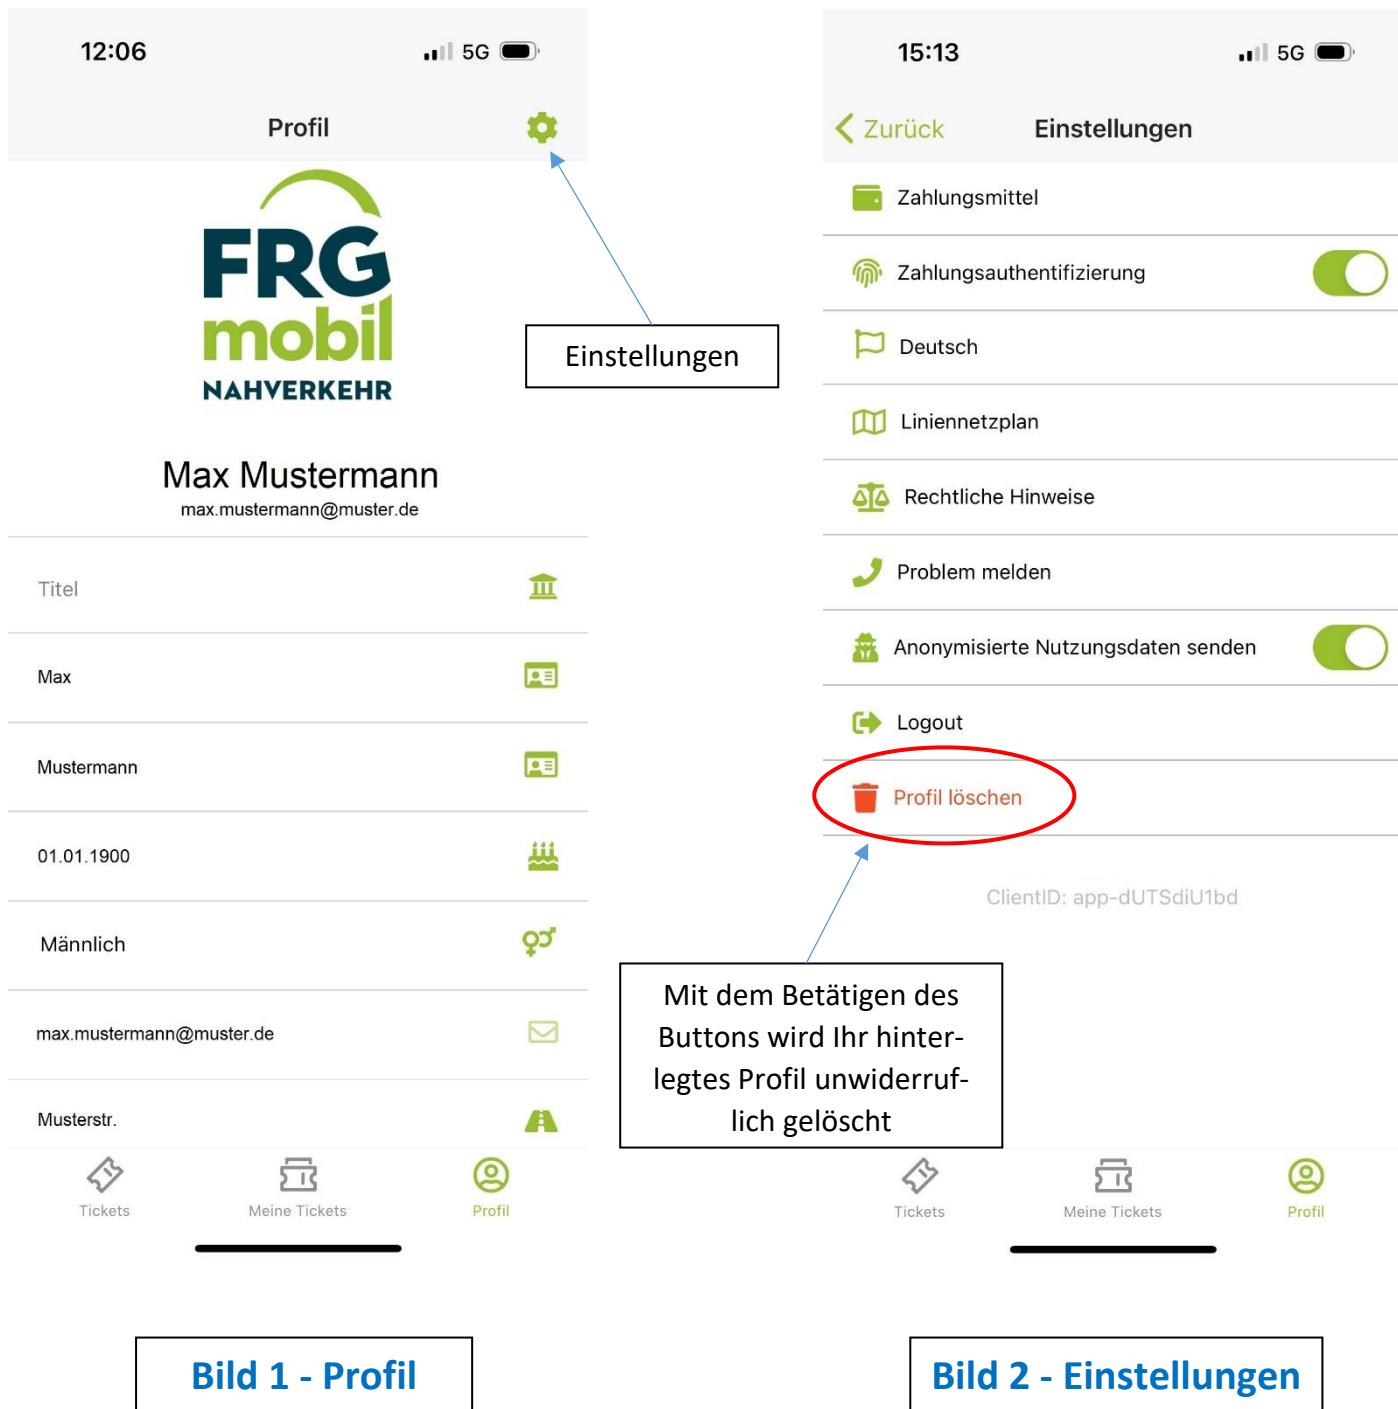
12:06 5G

Profil

FRG mobil NAHVERKEHR

Einstellungen

Max Mustermann
max.mustermann@muster.de

Titel

Max

Mustermann

01.01.1900

Männlich

max.mustermann@muster.de

Musterstr.

Tickets Meine Tickets Profil

15:13 5G

Zurück Einstellungen

Zahlungsmittel

Zahlungsauthentifizierung

Deutsch

Liniennetzplan

Rechtliche Hinweise

Problem melden

Anonymisierte Nutzungsdaten senden

Logout

Profil löschen

ClientID: app-dUTSdiU1bd

Mit dem Betätigen des Buttons wird Ihr hinterlegtes Profil unwiderruflich gelöscht

Tickets Meine Tickets Profil

Bild 1 - Profil

Bild 2 - Einstellungen